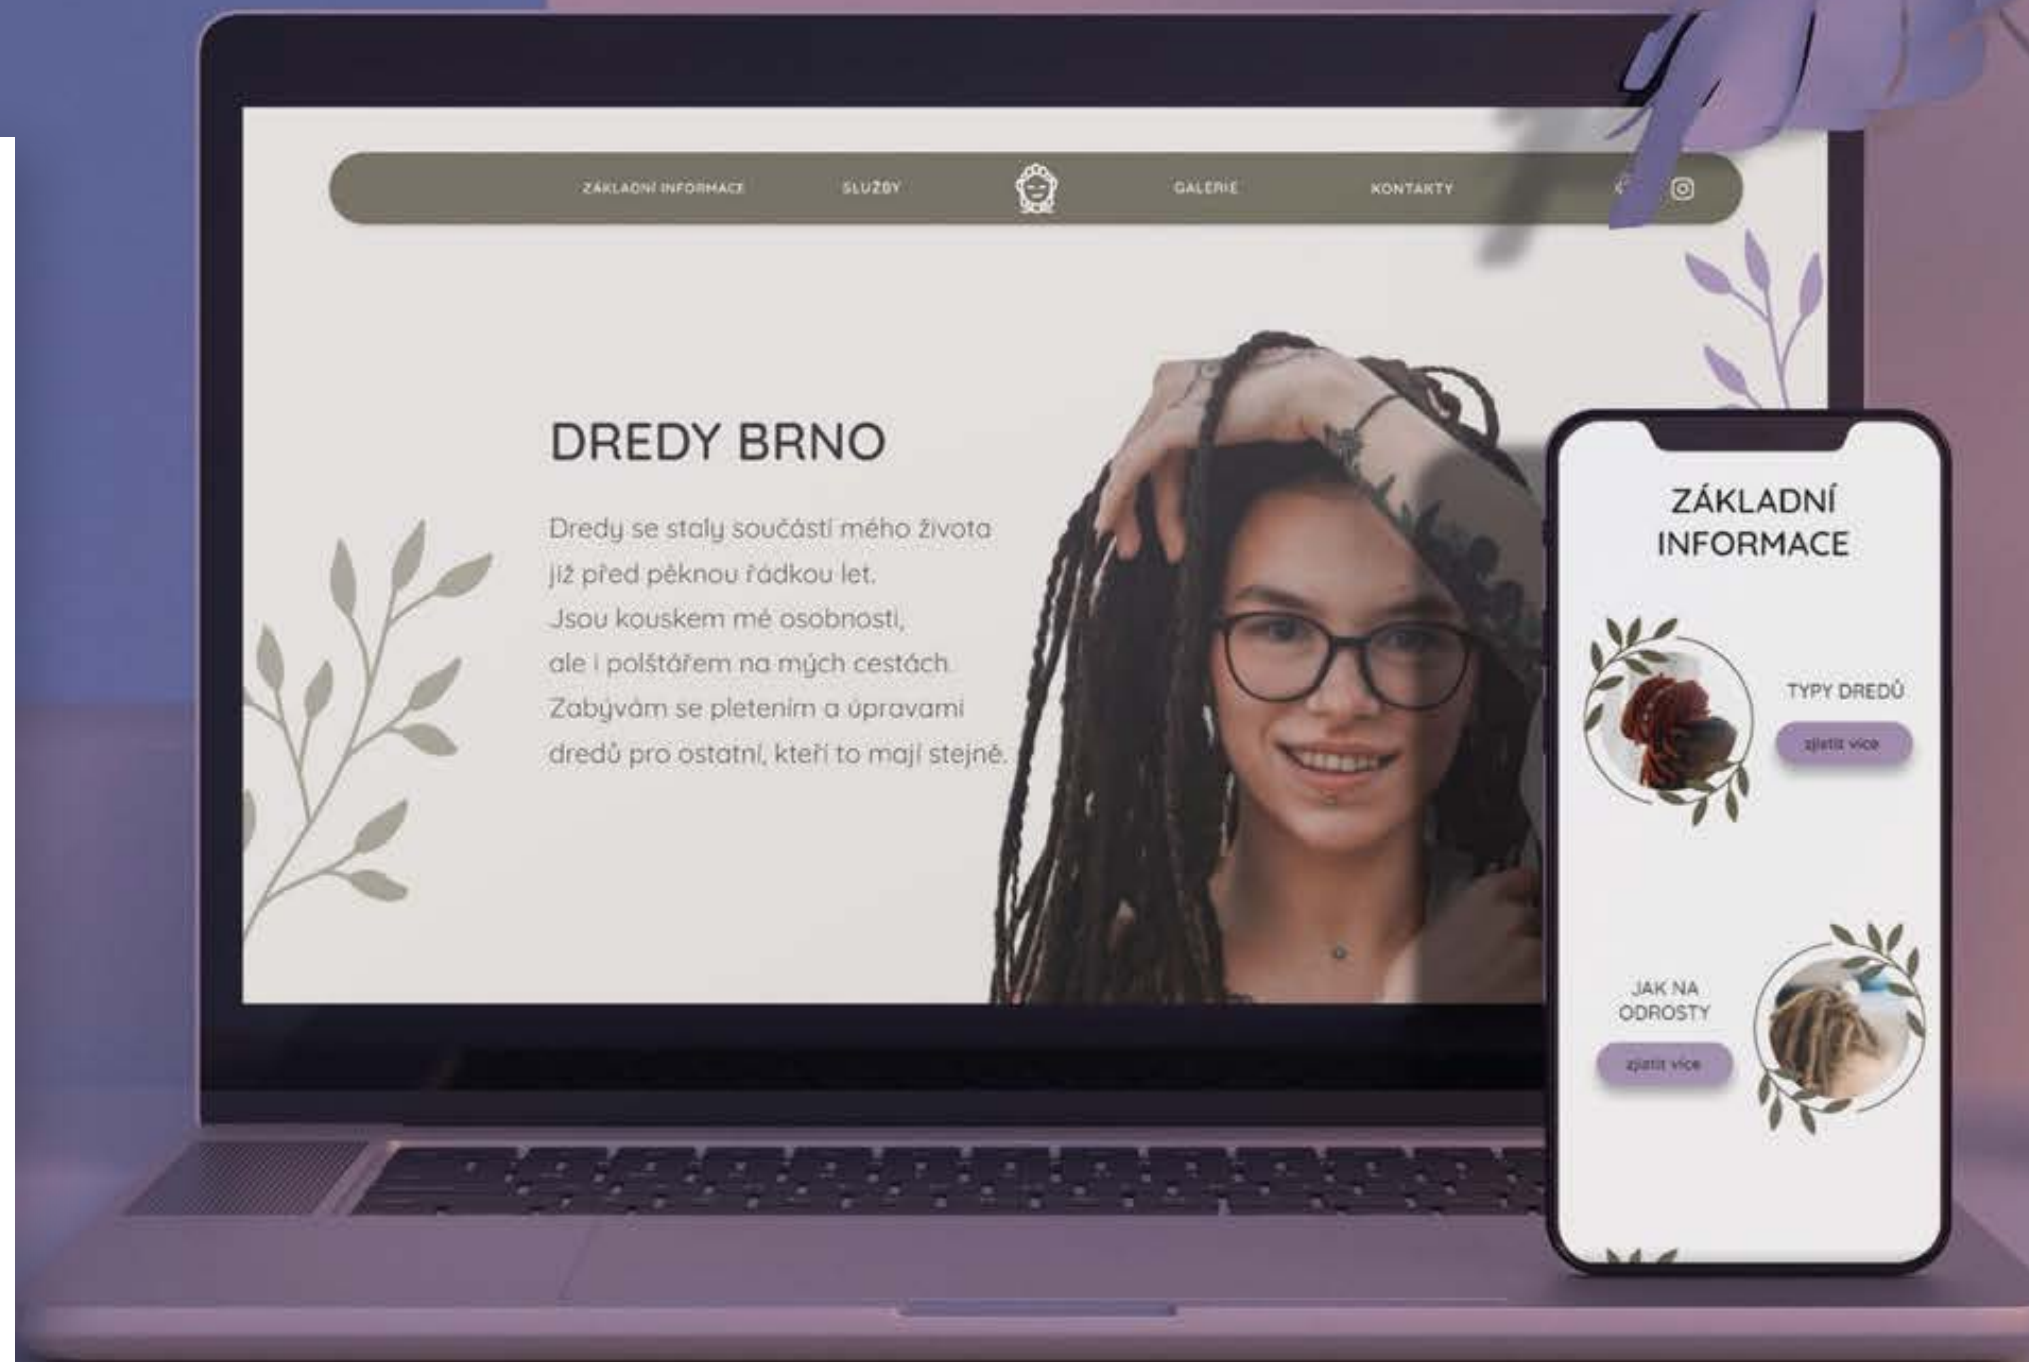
ZÁKLADNÍ INFORMACE SLUŽBY GALERIE KONTAKTY

DREDY BRNO

Dredy se staly součástí mého života již před pěknou řádkou let. Jsou kouskem mé osobnosti, ale i polštářem na mých cestách. Zabývám se pletením a úpravami dredů pro ostatní, kteří to mají stejně.

ZÁKLADNÍ INFORMACE

TYPY DREDŮ

zjistit více

JAK NA ODROSTY

zjistit více